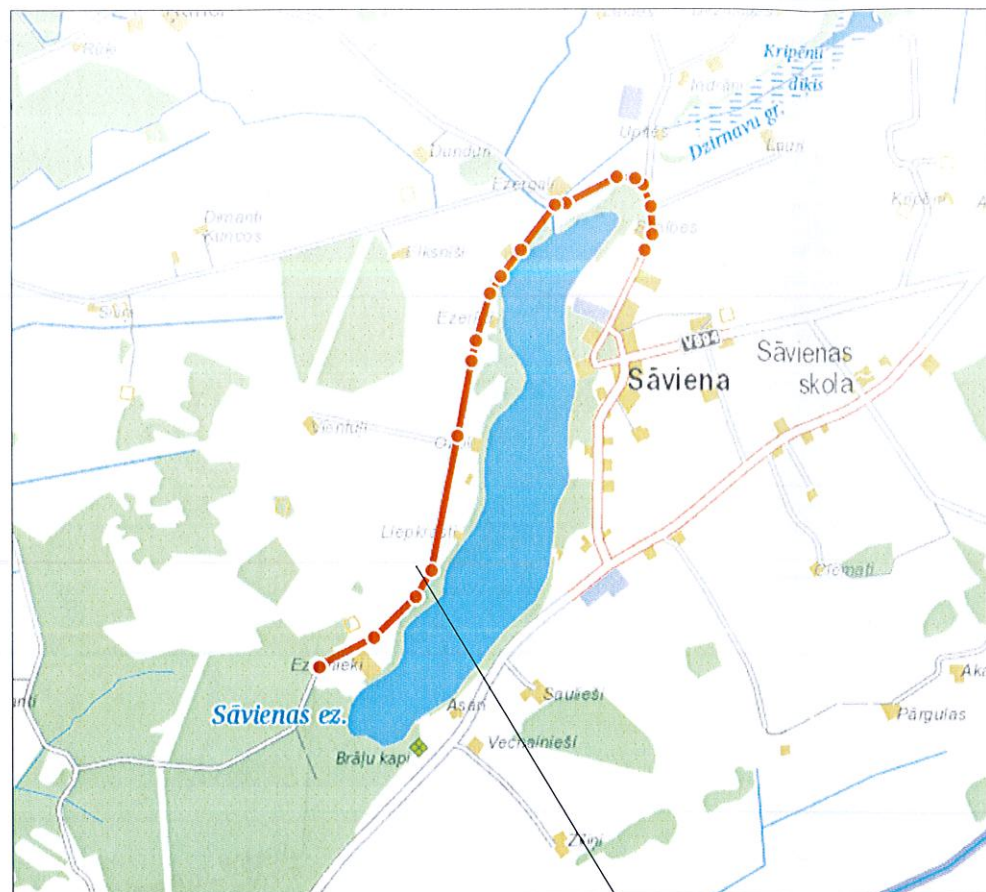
Kripēnu dīķis
Indrāni
Dzirnavu gr.
Upes
Laus
Dunduri
Ezerali
Kajāni
Dzenīti
Kurmos
Eiksolē
Ezeri
Sila
V994
Sāviena
Sāvienas skola
Sentāli
Ozoli
Liepkalni
Ezerieki
Sāvienas ez.
Asari
Saulieši
Vecbrainieši
Brāļu kapi
Pārgulas
Zīņi
Ciemati
Aka
nti